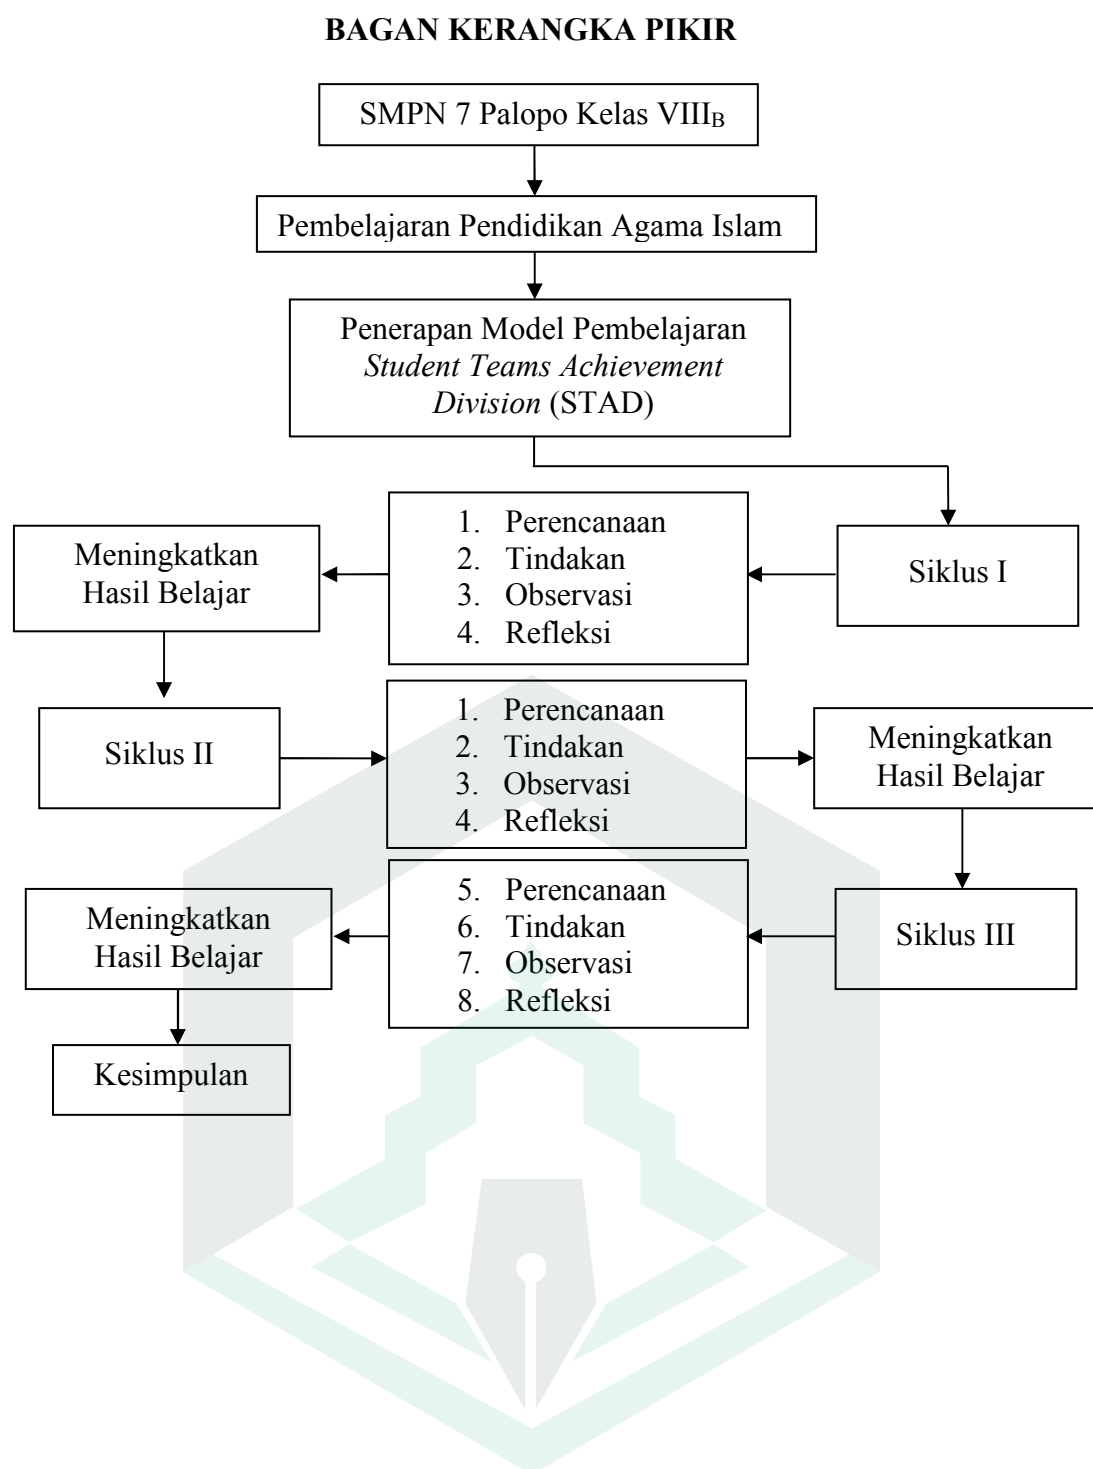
BAGAN KERANGKA PIKIR

SMPN 7 Palopo Kelas VIII$_B$

Pembelajaran Pendidikan Agama Islam

Penerapan Model Pembelajaran *Student Teams Achievement Division* (STAD)

Siklus I

1. Perencanaan
2. Tindakan
3. Observasi
4. Refleksi

Meningkatkan Hasil Belajar

Siklus II

1. Perencanaan
2. Tindakan
3. Observasi
4. Refleksi

Meningkatkan Hasil Belajar

Siklus III

5. Perencanaan
6. Tindakan
7. Observasi
8. Refleksi

Meningkatkan Hasil Belajar

Kesimpulan